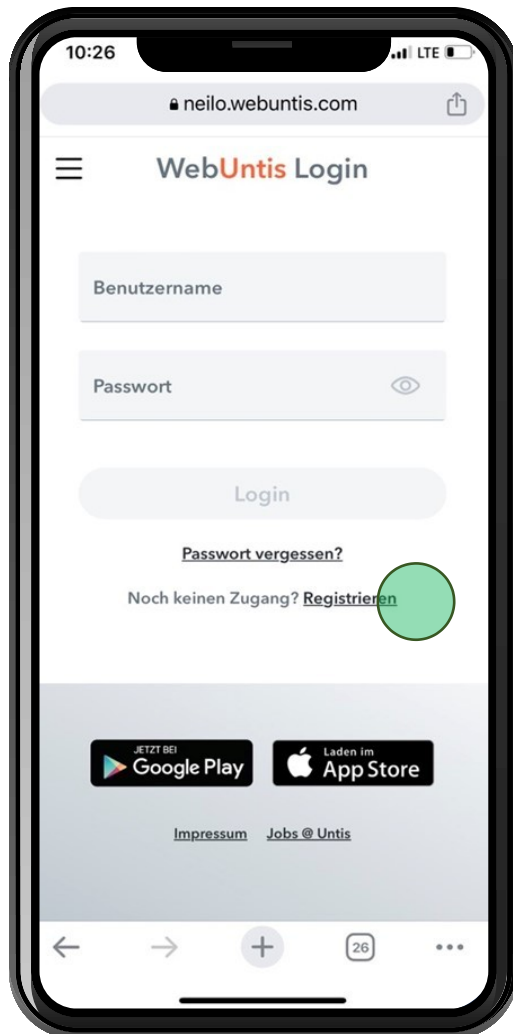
10:26
LTE

neilo.webuntis.com

WebUntis Login

Benutzername

Passwort

Login

Passwort vergessen?

Noch keinen Zugang? Registrieren

JETZT BEI
Google Play

Laden im
App Store

Impressum Jobs @ Untis

26